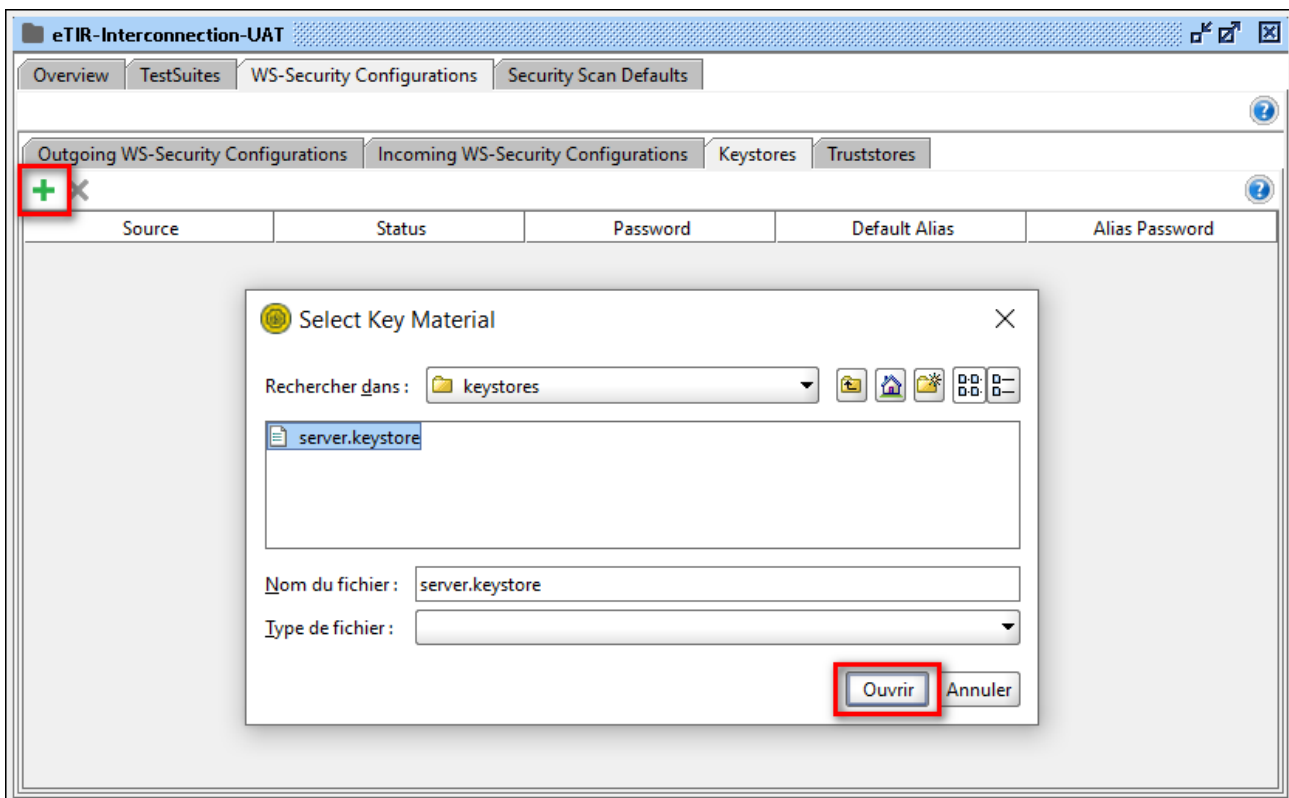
eTIR-Interconnection-UAT

Overview | TestSuites | WS-Security Configurations | Security Scan Defaults

Outgoing WS-Security Configurations | Incoming WS-Security Configurations | Keystores | Truststores

| Source | Status | Password | Default Alias | Alias Password |
|---|---|---|---|---|

Select Key Material

Rechercher dans : keystores

server.keystore

Nom du fichier : server.keystore

Type de fichier :

Ouvrir Annuler